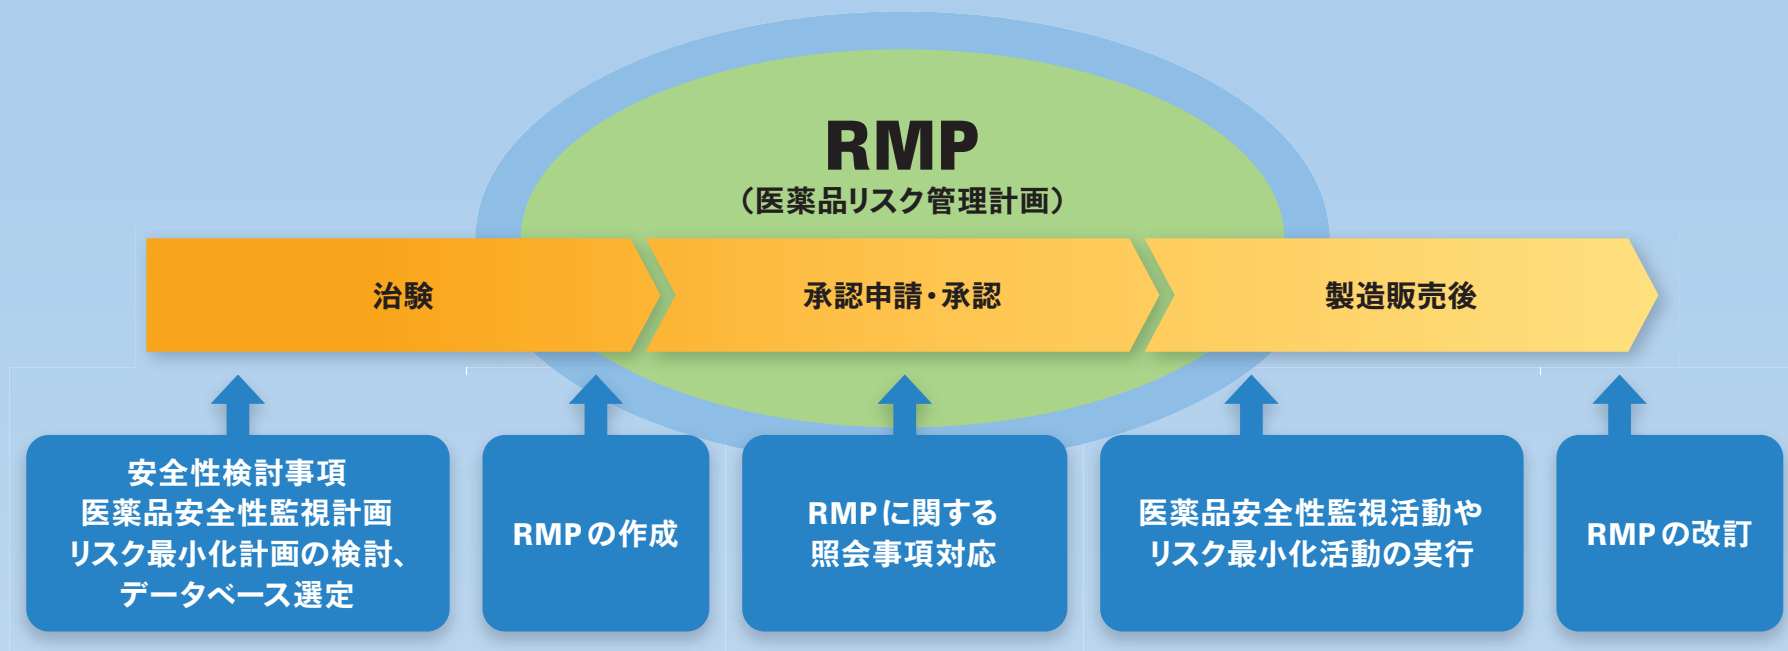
RMP
（医薬品リスク管理計画）

治験

承認申請・承認

製造販売後

安全性検討事項
医薬品安全性監視計画
リスク最小化計画の検討、
データベース選定

RMPの作成

RMPに関する
照会事項対応

医薬品安全性監視活動や
リスク最小化活動の実行

RMPの改訂